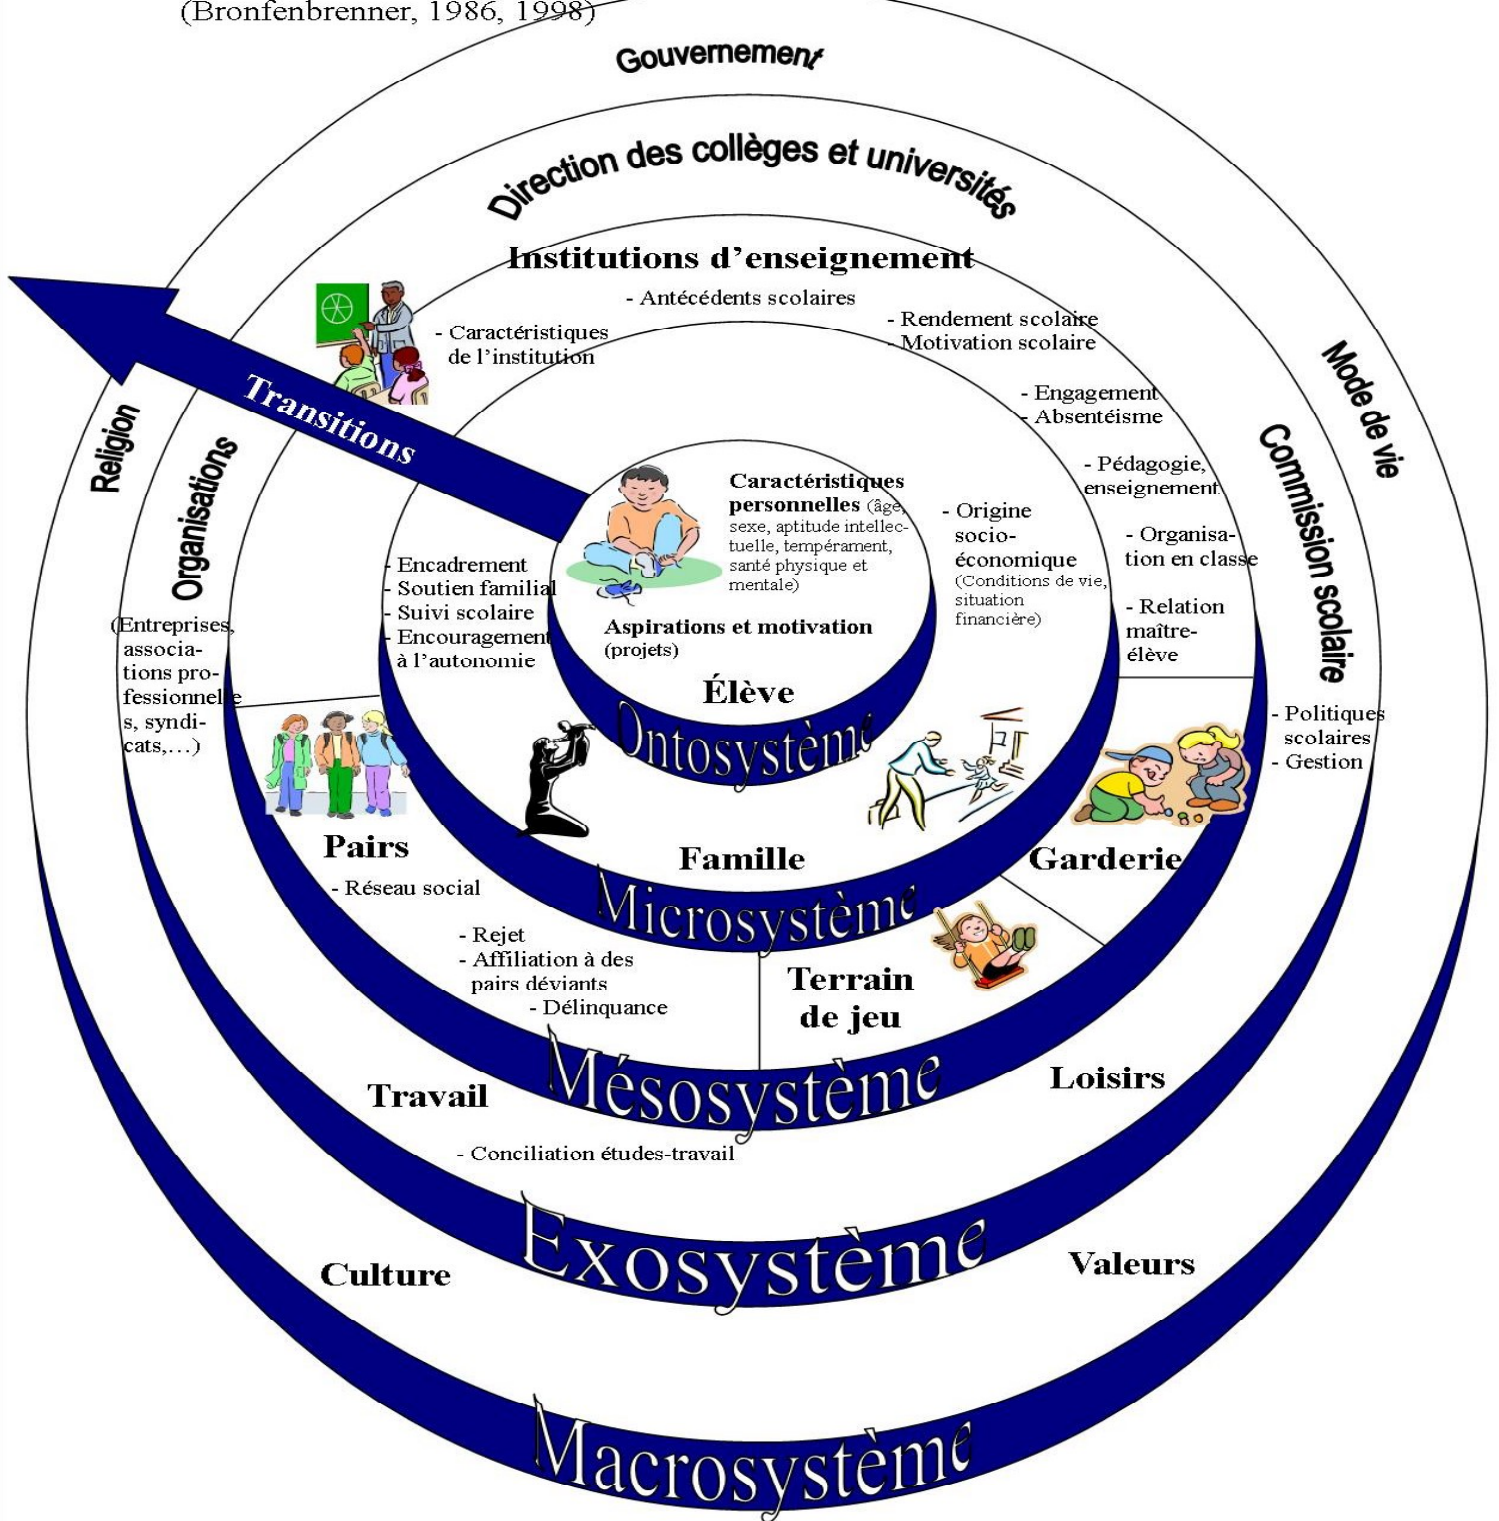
(Bronfenbrenner, 1986, 1998)

Gouvernement

Direction des collèges et universités

Institutions d'enseignement

- Antécédents scolaires

- Caractéristiques de l'institution

- Rendement scolaire
- Motivation scolaire

- Engagement
- Absentéisme

- Pédagogie, enseignement

- Organisation en classe

- Relation maître-élève

Mode de vie

Commission scolaire

- Politiques scolaires
- Gestion

Religion

Organisations

(Entreprises, associations professionnelles, syndicats,…)

Transitions

Caractéristiques personnelles (âge, sexe, aptitude intellectuelle, tempérament, santé physique et mentale)

Aspirations et motivation (projets)

Élève

- Origine socio-économique (Conditions de vie, situation financière)

- Encadrement
- Soutien familial
- Suivi scolaire
- Encouragement à l'autonomie

Ontosystème

Pairs

- Réseau social

Famille

Garderie

Microsystème

- Rejet
- Affiliation à des pairs déviants
- Délinquance

Terrain de jeu

Mésosystème

Travail

Loisirs

- Conciliation études-travail

Exosystème

Culture

Valeurs

Macrosystème